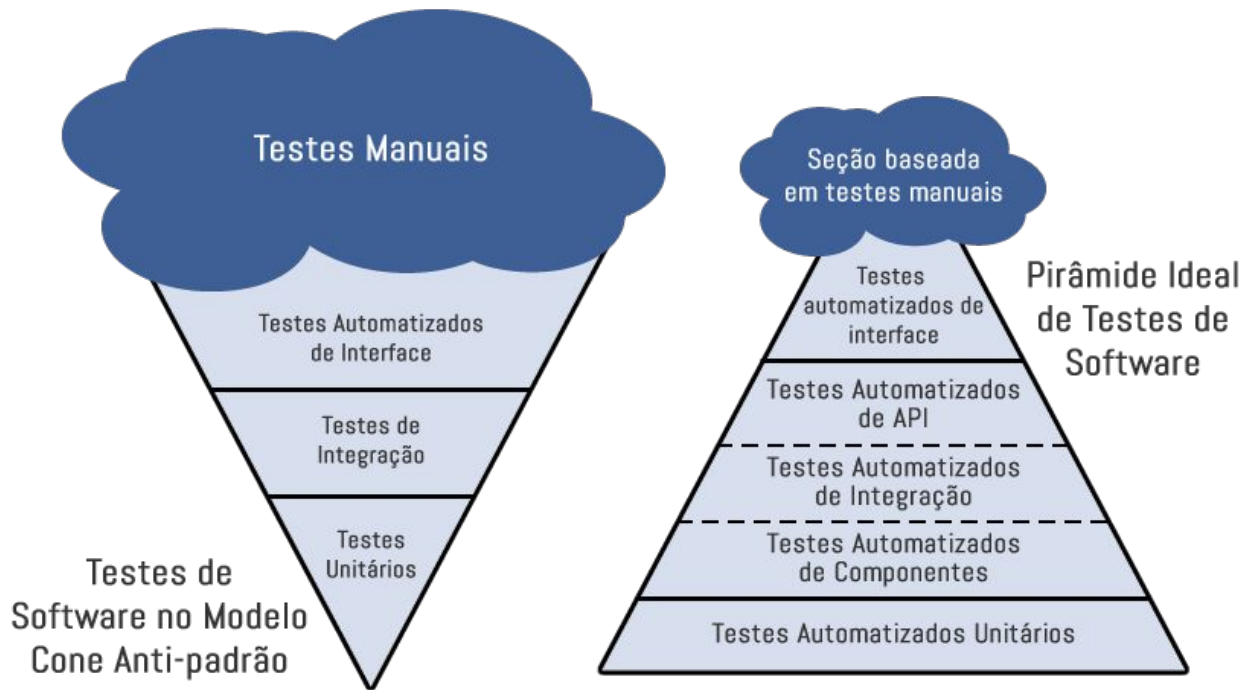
Testes Manuais

Testes Automatizados de Interface

Testes de Integração

Testes Unitários

Testes de Software no Modelo Cone Anti-padrão

Seção baseada em testes manuais

Testes automatizados de interface

Testes Automatizados de API

Testes Automatizados de Integração

Testes Automatizados de Componentes

Testes Automatizados Unitários

Pirâmide Ideal de Testes de Software